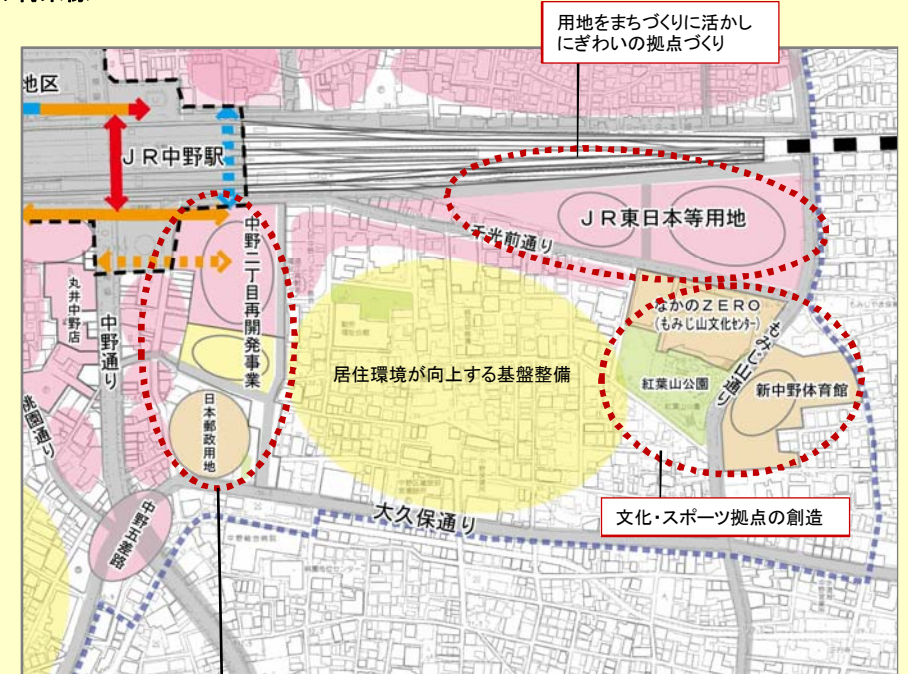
用地をまちづくりに活かし
にぎわいの拠点づくり

地区

ＪＲ中野駅

ＪＲ東日本等用地

千光前通り

中野二丁目再開発事業

丸井中野店

中野通り

居住環境が向上する基盤整備

なかのＺＥＲＯ
（もみじ山文化センター）

もみじ山通り

紅葉山公園

新中野体育館

桃園通り

日本郵政用地

大久保通り

中野五差路

文化・スポーツ拠点の創造